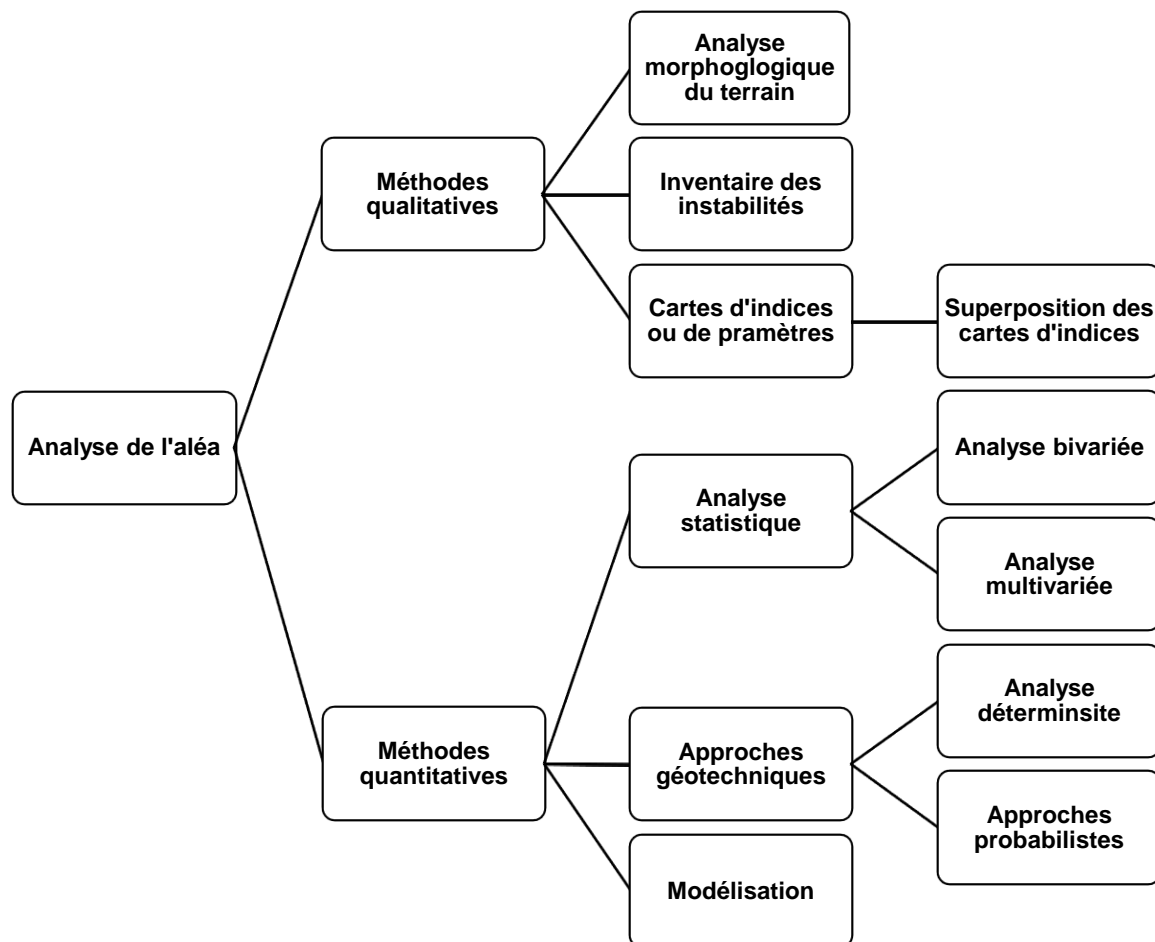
Analyse de l'aléa

Méthodes qualitatives

Analyse morphoglogique du terrain

Inventaire des instabilités

Cartes d'indices ou de pramètres

Superposition des cartes d'indices

Méthodes quantitatives

Analyse statistique

Analyse bivariée

Analyse multivariée

Approches géotechniques

Analyse déterminsite

Approches probabilistes

Modélisation